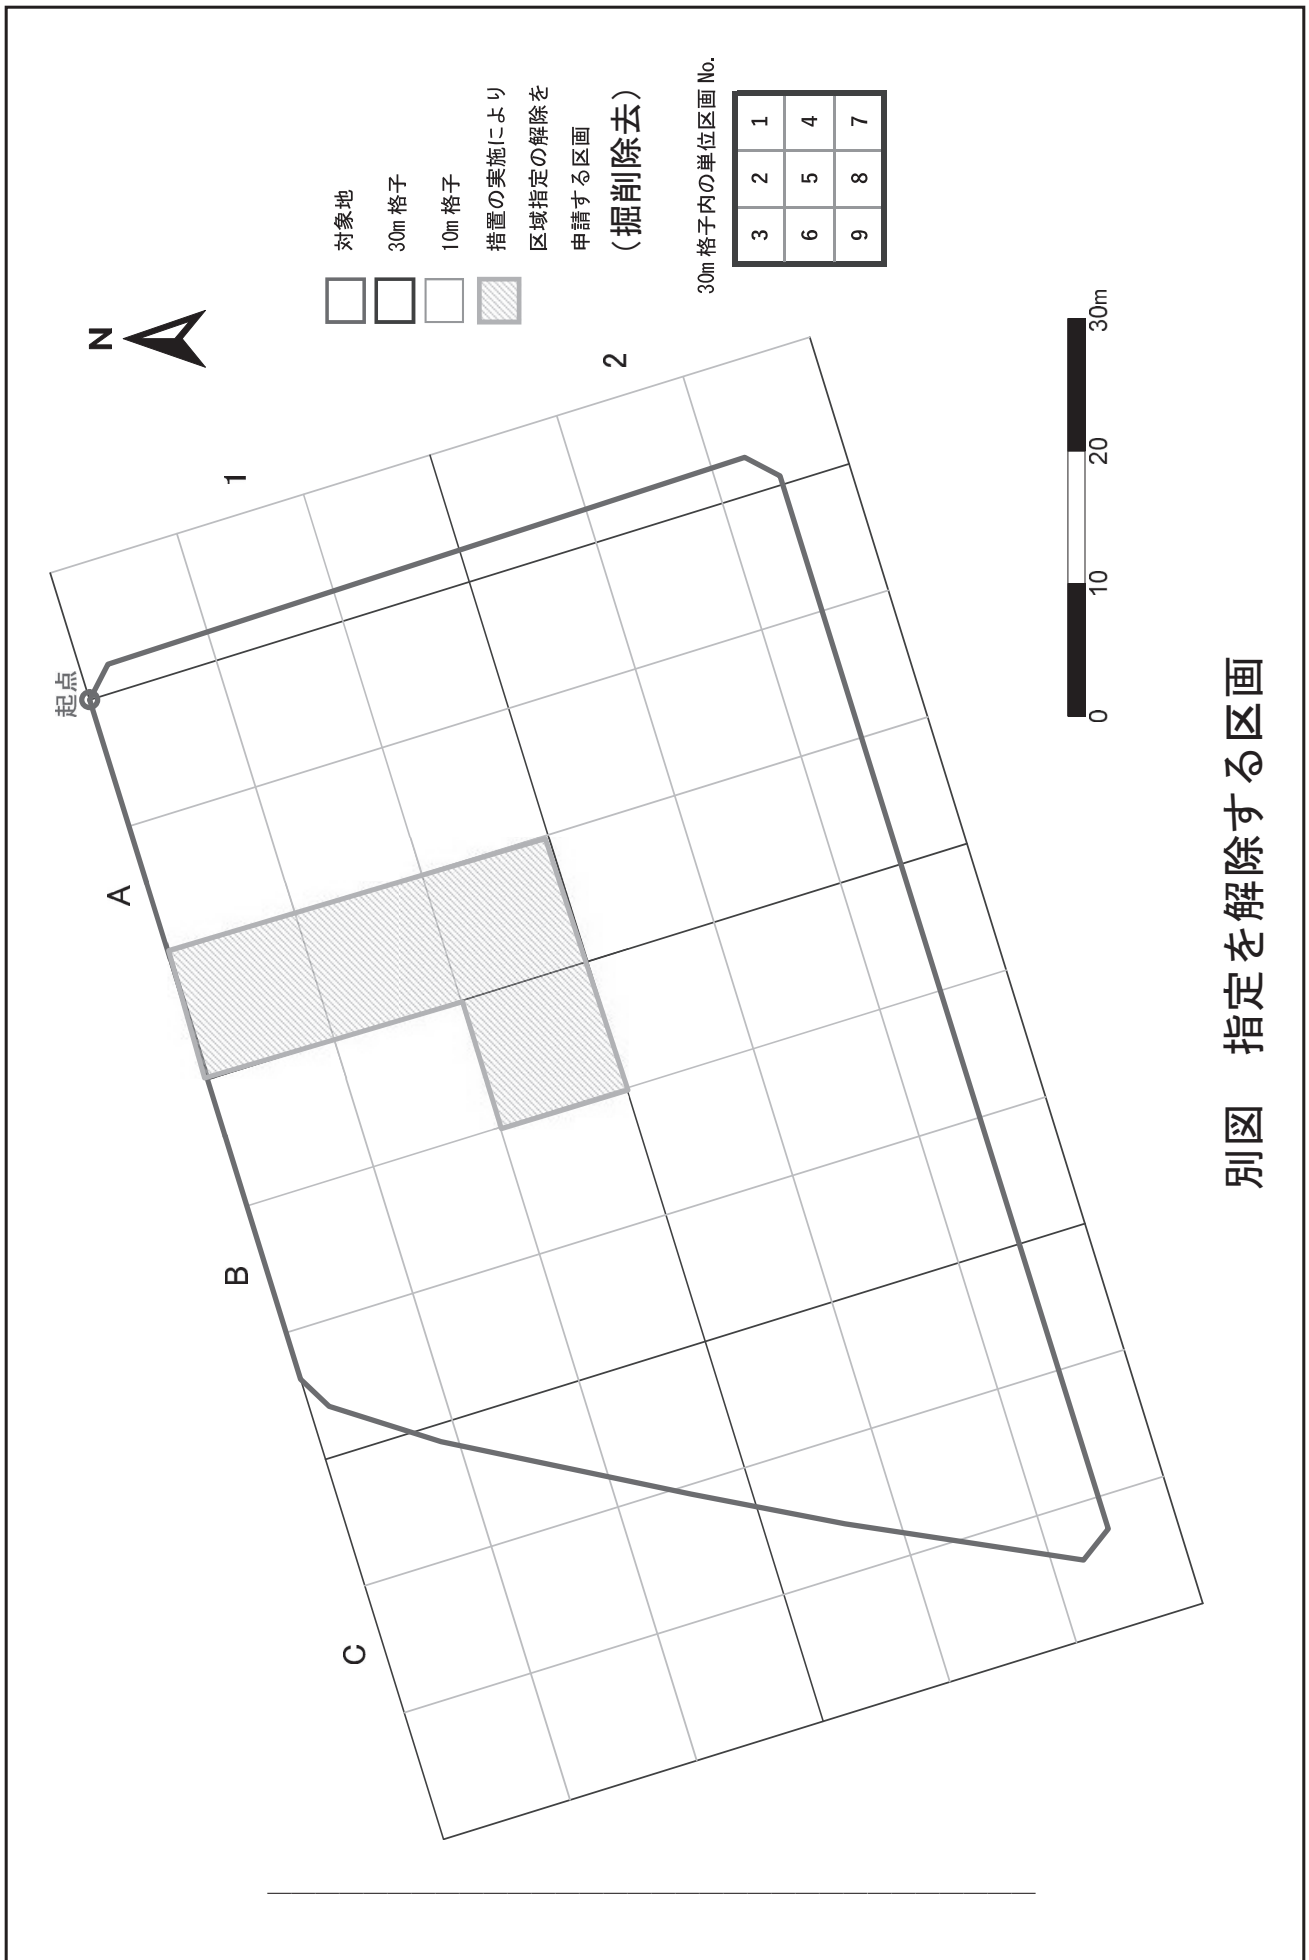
N

対象地
30m 格子
10m 格子
措置の実施により区域指定の解除を申請する区画
（掘削除去）

30m 格子内の単位区画 No.

| 1 | 4 | 7 |
|---|---|---|
| 2 | 5 | 8 |
| 3 | 6 | 9 |

1
2
起点
A
B
C

0 10 20 30m

別図　指定を解除する区画